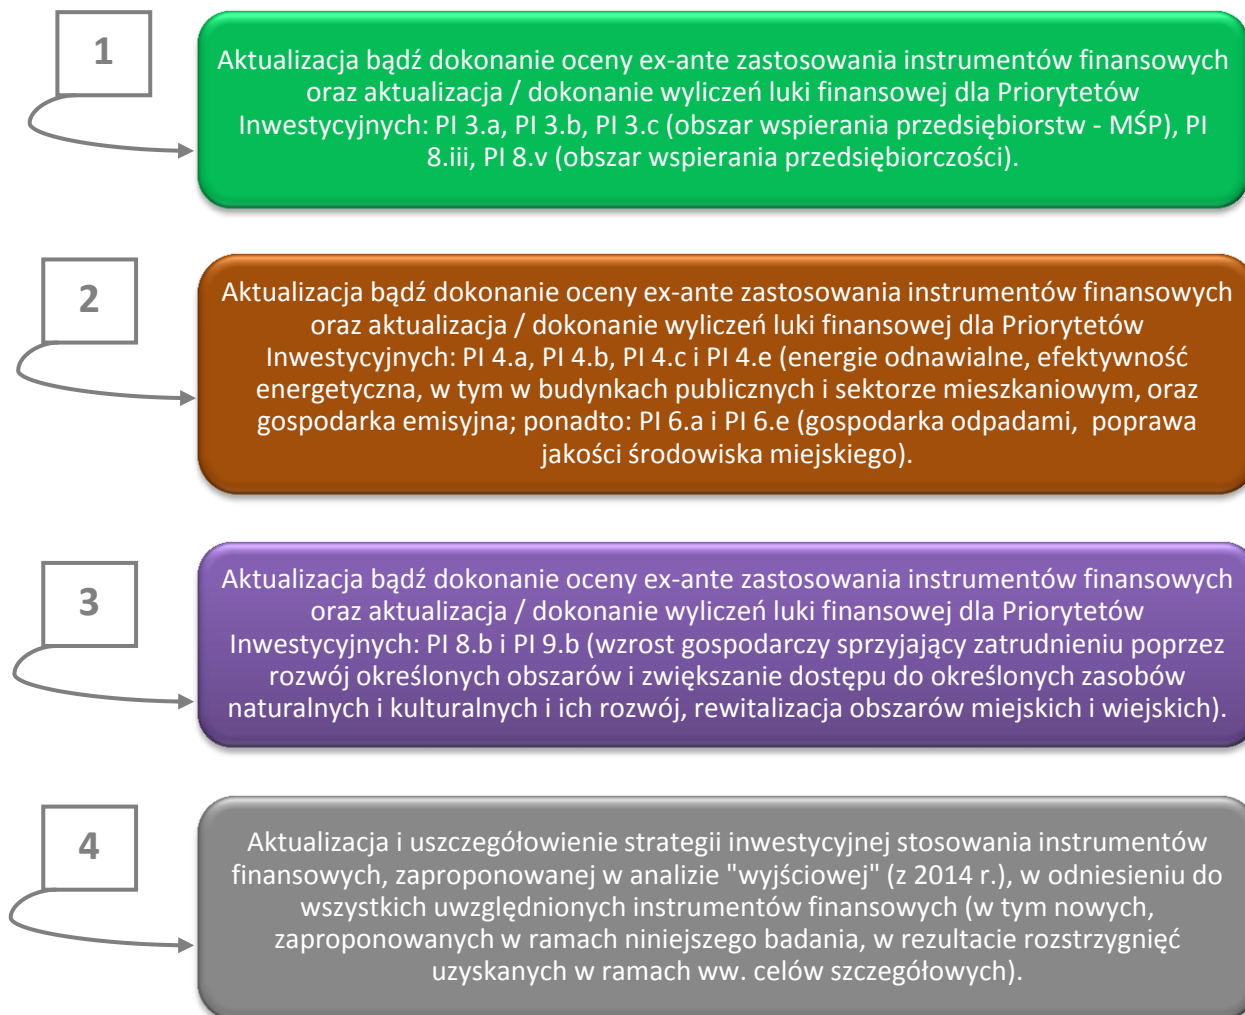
1

Aktualizacja bądź dokonanie oceny ex-ante zastosowania instrumentów finansowych oraz aktualizacja / dokonanie wyliczeń luki finansowej dla Priorytetów Inwestycyjnych: PI 3.a, PI 3.b, PI 3.c (obszar wspierania przedsiębiorstw - MŚP), PI 8.iii, PI 8.v (obszar wspierania przedsiębiorczości).

2

Aktualizacja bądź dokonanie oceny ex-ante zastosowania instrumentów finansowych oraz aktualizacja / dokonanie wyliczeń luki finansowej dla Priorytetów Inwestycyjnych: PI 4.a, PI 4.b, PI 4.c i PI 4.e (energie odnawialne, efektywność energetyczna, w tym w budynkach publicznych i sektorze mieszkaniowym, oraz gospodarka emisyjna; ponadto: PI 6.a i PI 6.e (gospodarka odpadami, poprawa jakości środowiska miejskiego).

3

Aktualizacja bądź dokonanie oceny ex-ante zastosowania instrumentów finansowych oraz aktualizacja / dokonanie wyliczeń luki finansowej dla Priorytetów Inwestycyjnych: PI 8.b i PI 9.b (wzrost gospodarczy sprzyjający zatrudnieniu poprzez rozwój określonych obszarów i zwiększanie dostępu do określonych zasobów naturalnych i kulturalnych i ich rozwój, rewitalizacja obszarów miejskich i wiejskich).

4

Aktualizacja i uszczegółowienie strategii inwestycyjnej stosowania instrumentów finansowych, zaproponowanej w analizie "wyjściowej" (z 2014 r.), w odniesieniu do wszystkich uwzględnionych instrumentów finansowych (w tym nowych, zaproponowanych w ramach niniejszego badania, w rezultacie rozstrzygnięć uzyskanych w ramach ww. celów szczegółowych).